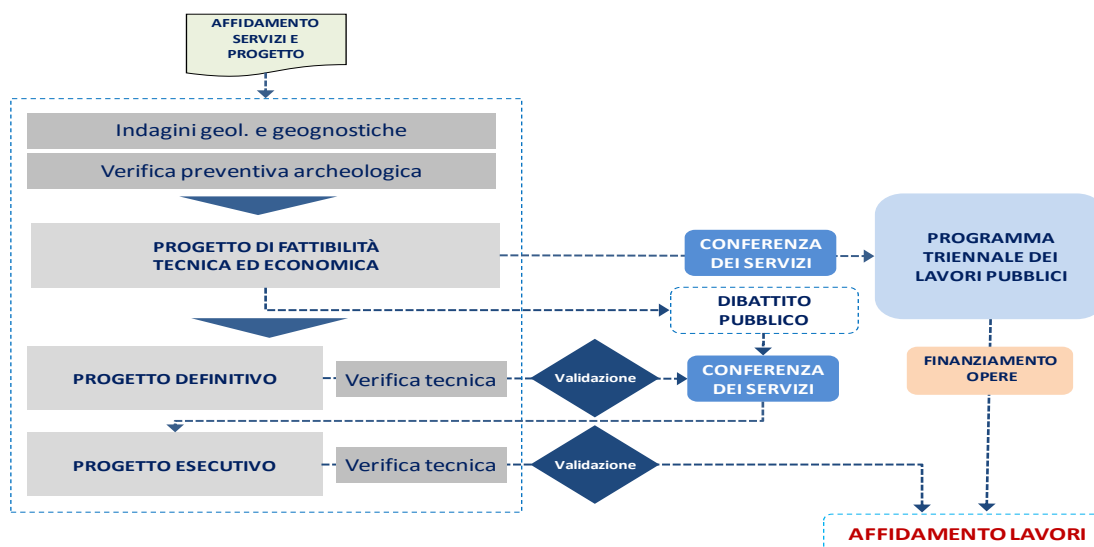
AFFIDAMENTO SERVIZI E PROGETTO

Indagini geol. e geognostiche

Verifica preventiva archeologica

PROGETTO DI FATTIBILITÀ TECNICA ED ECONOMICA

CONFERENZA DEI SERVIZI

PROGRAMMA TRIENNALE DEI LAVORI PUBBLICI

DIBATTITO PUBBLICO

PROGETTO DEFINITIVO

Verifica tecnica

Validazione

CONFERENZA DEI SERVIZI

FINANZIAMENTO OPERE

PROGETTO ESECUTIVO

Verifica tecnica

Validazione

AFFIDAMENTO LAVORI